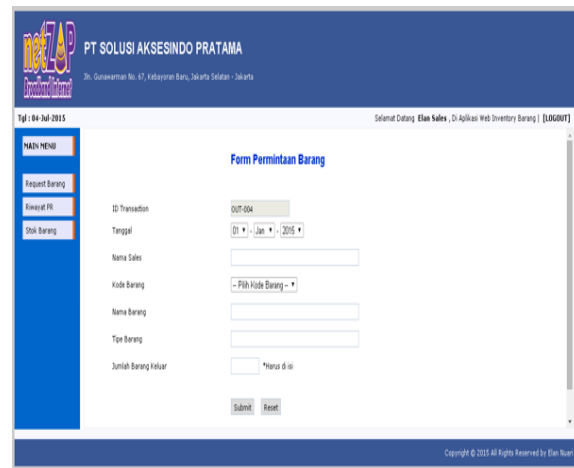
netZAP
Broadband Internet

PT SOLUSI AKSESINDO PRATAMA
Jln. Gunawarman No. 67, Kebayoran Baru, Jakarta Selatan - Jakarta

Tgl : 04-Jul-2015

Selamat Datang Elan Sales , Di Aplikasi Web Inventory Barang | [LOGOUT]

MAIN MENU

Request Barang
Riwayat PR
Stok Barang

Form Permintaan Barang

ID Transaction OUT-004
Tanggal 01 - Jan - 2015
Nama Sales
Kode Barang -- Pilih Kode Barang --
Nama Barang
Tipe Barang
Jumlah Barang Keluar *Harus di isi

Submit Reset

Copyright © 2015 All Rights Reserved by Elan Nuari